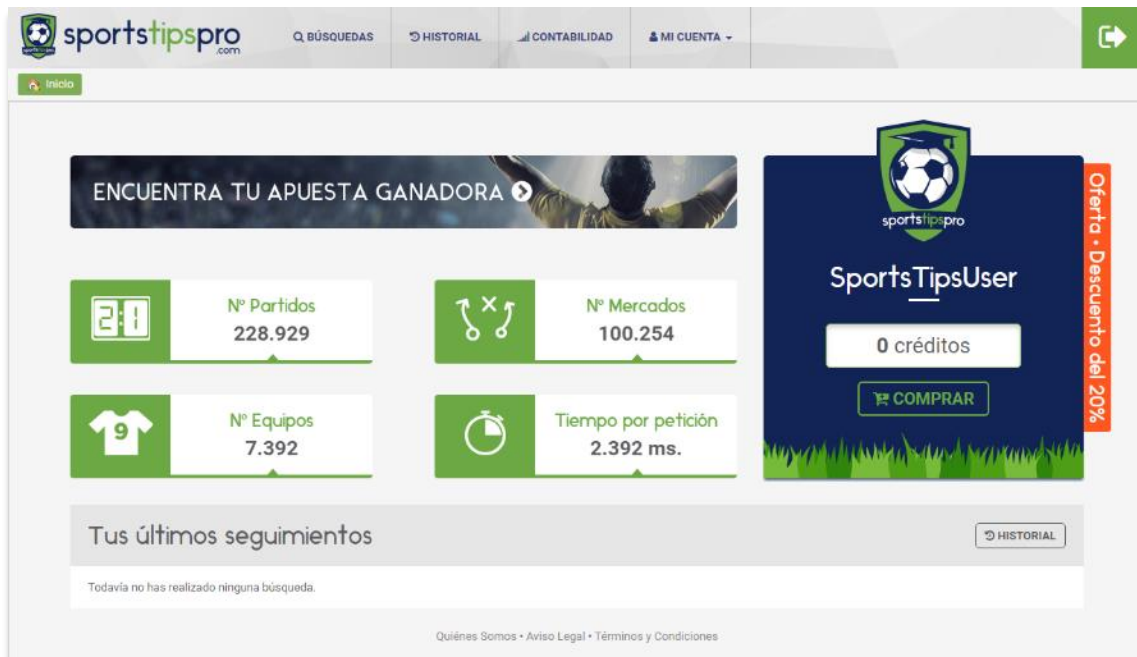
sportstipspro .com

BÚSQUEDAS
HISTORIAL
CONTABILIDAD
MI CUENTA

Inicio

ENCUENTRA TU APUESTA GANADORA

2:1
Nº Partidos
228.929

Nº Mercados
100.254

9
Nº Equipos
7.392

Tiempo por petición
2.392 ms.

sportstipspro

SportsTipsUser

0 créditos

COMPRAR

Oferta • Descuento del 20%

Tus últimos seguimientos

HISTORIAL

Todavía no has realizado ninguna búsqueda.

Quiénes Somos • Aviso Legal • Términos y Condiciones